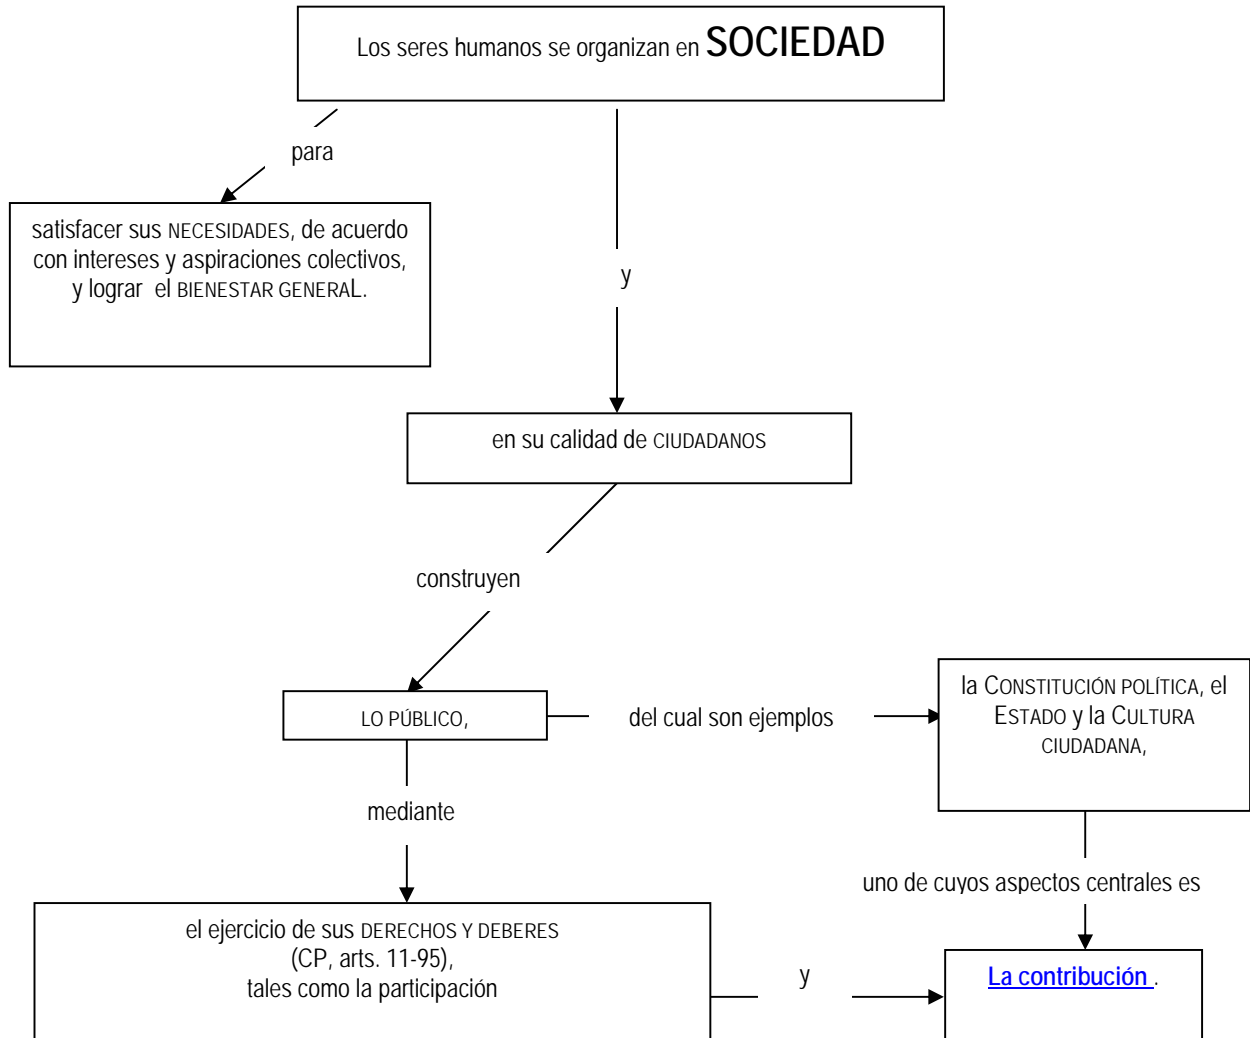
Los seres humanos se organizan en SOCIEDAD

para

satisfacer sus NECESIDADES, de acuerdo con intereses y aspiraciones colectivos, y lograr el BIENESTAR GENERAL.

y

en su calidad de CIUDADANOS

construyen

LO PÚBLICO,

del cual son ejemplos

la CONSTITUCIÓN POLÍTICA, el ESTADO y la CULTURA CIUDADANA,

mediante

uno de cuyos aspectos centrales es

el ejercicio de sus DERECHOS Y DEBERES (CP, arts. 11-95), tales como la participación

y

La contribución .